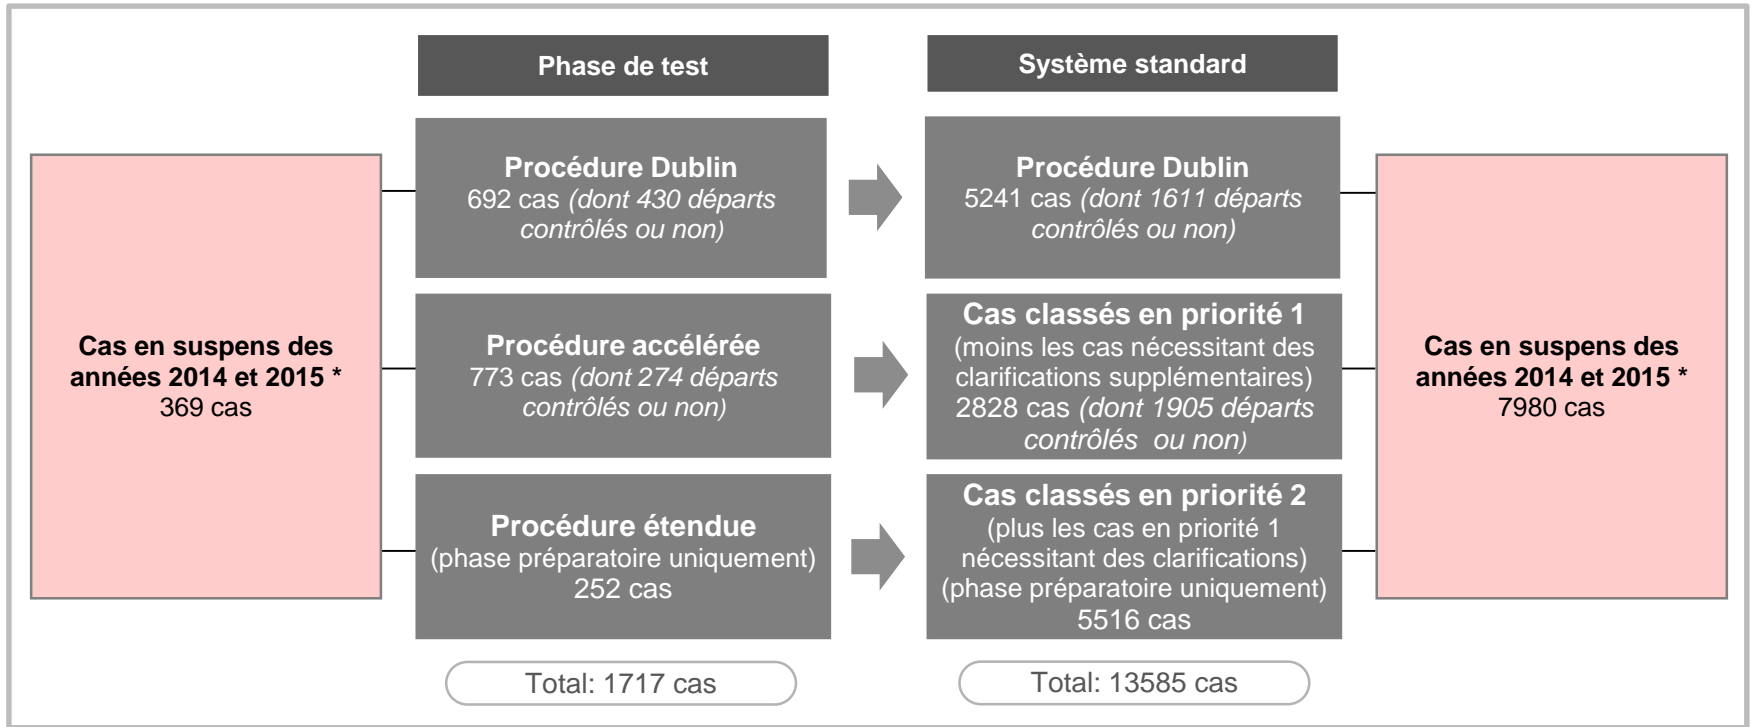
Cas en suspens des années 2014 et 2015 *
369 cas

Phase de test

Procédure Dublin
692 cas *(dont 430 départs contrôlés ou non)*

Procédure accélérée
773 cas *(dont 274 départs contrôlés ou non)*

Procédure étendue
(phase préparatoire uniquement)
252 cas

Total: 1717 cas

Système standard

Procédure Dublin
5241 cas *(dont 1611 départs contrôlés ou non)*

Cas classés en priorité 1
(moins les cas nécessitant des clarifications supplémentaires)
2828 cas *(dont 1905 départs contrôlés ou non)*

Cas classés en priorité 2
(plus les cas en priorité 1 nécessitant des clarifications)
(phase préparatoire uniquement)
5516 cas

Total: 13585 cas

Cas en suspens des années 2014 et 2015 *
7980 cas